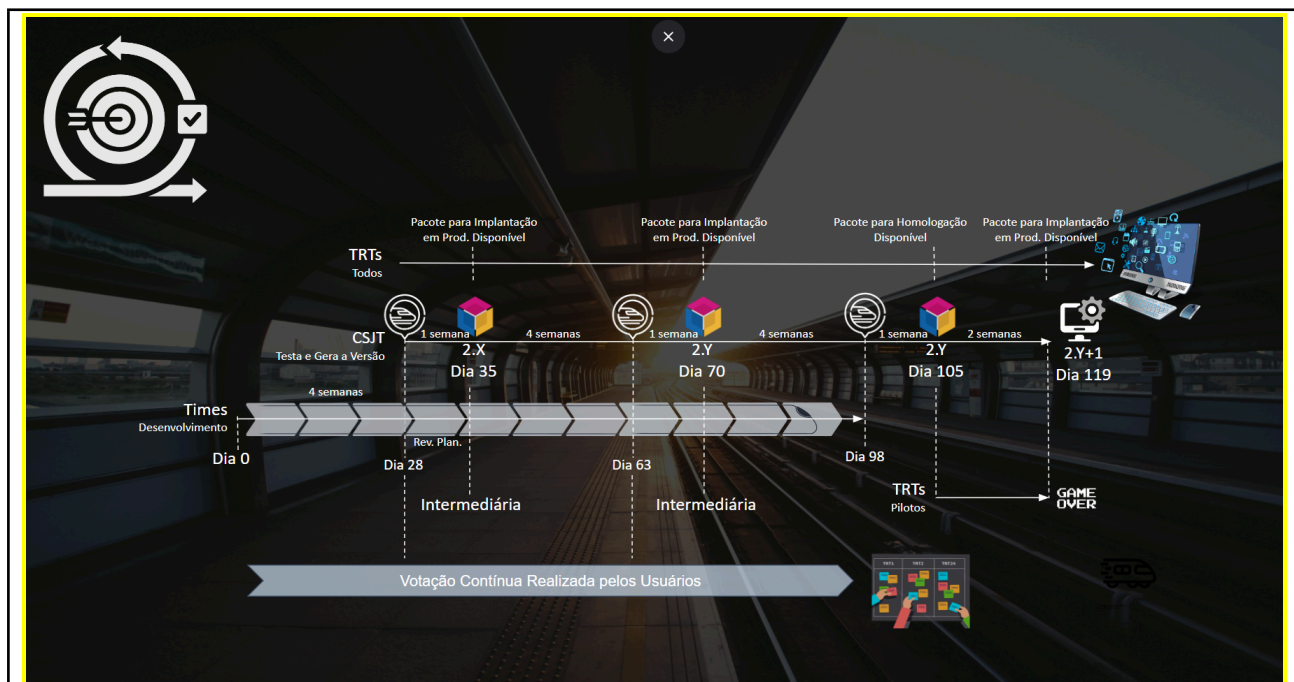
×

Pacote para Implantação em Prod. Disponível

Pacote para Implantação em Prod. Disponível

Pacote para Homologação Disponível

Pacote para Implantação em Prod. Disponível

TRTs
Todos

CSJT
Testa e Gera a Versão

1 semana

4 semanas

1 semana

4 semanas

1 semana

2 semanas

2.X
Dia 35

2.Y
Dia 70

2.Y
Dia 105

2.Y+1
Dia 119

4 semanas

Times
Desenvolvimento

Rev. Plan.

Dia 0

Dia 28

Dia 63

Dia 98

Intermediária

Intermediária

TRTs
Pilotos

GAME OVER

Votação Contínua Realizada pelos Usuários

TRT1 TRT2 TRT24